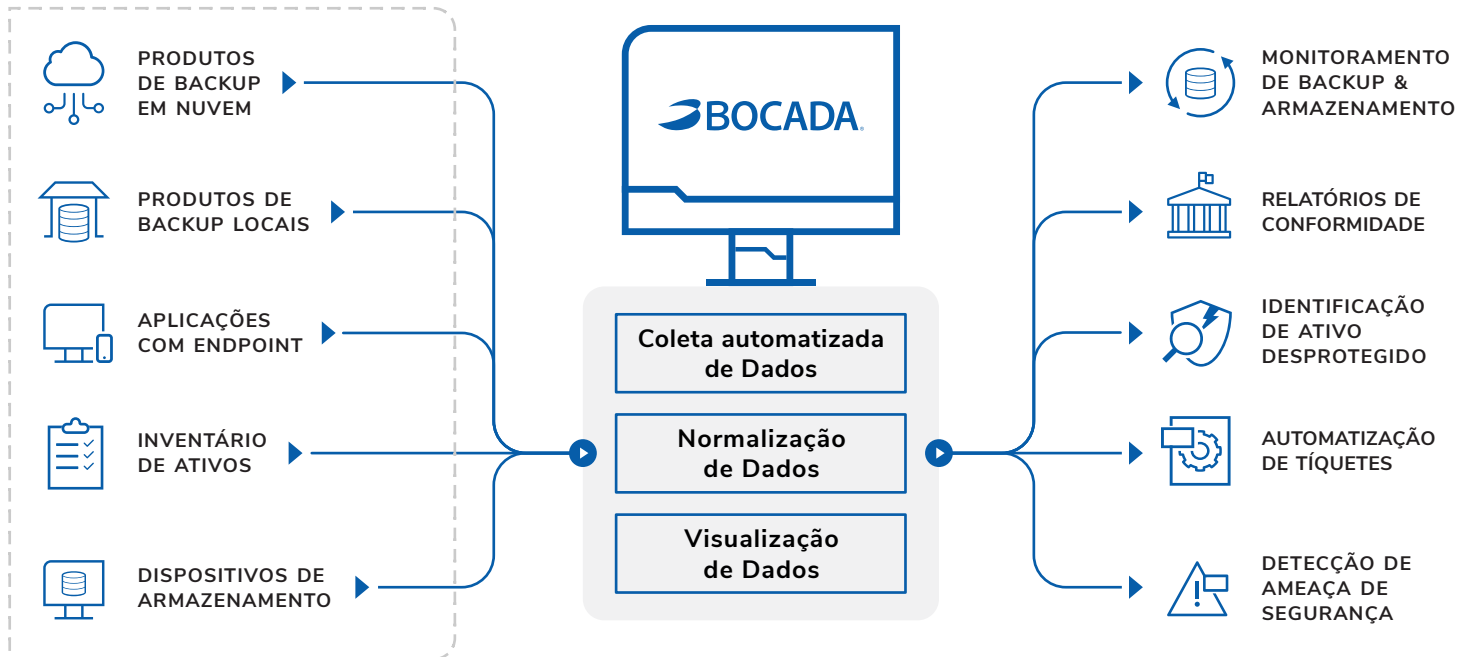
PRODUTOS DE BACKUP EM NUVEM

PRODUTOS DE BACKUP LOCAIS

APLICAÇÕES COM ENDPOINT

INVENTÁRIO DE ATIVOS

DISPOSITIVOS DE ARMAZENAMENTO

BOCADA

Coleta automatizada de Dados

Normalização de Dados

Visualização de Dados

MONITORAMENTO DE BACKUP & ARMAZENAMENTO

RELATÓRIOS DE CONFORMIDADE

IDENTIFICAÇÃO DE ATIVO DESPROTEGIDO

AUTOMATIZAÇÃO DE TÍQUETES

DETECÇÃO DE AMEAÇA DE SEGURANÇA